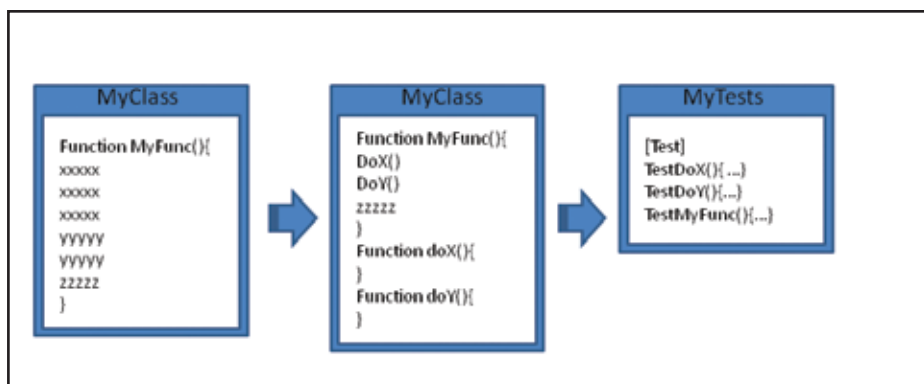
MyClass

Function MyFunc(){
xxxxx
xxxxx
xxxxx
yyyyy
yyyyy
zzzzz
}

MyClass

Function MyFunc(){
DoX()
DoY()
zzzzz
}
Function doX(){
}
Function doY(){
}

MyTests

[Test]
TestDoX(){...}
TestDoY(){...}
TestMyFunc(){...}